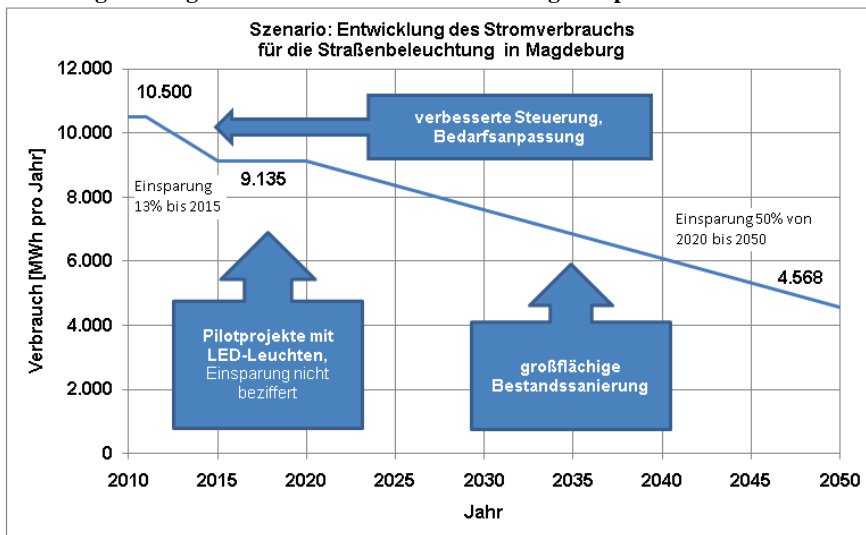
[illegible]

Szenario: Entwicklung des Stromverbrauchs für die Straßenbeleuchtung in Magdeburg

12.000
10.000
8.000
6.000
4.000
2.000
0

Verbrauch [MWh pro Jahr]

10.500

verbesserte Steuerung, Bedarfsanpassung

9.135

Einsparung 13% bis 2015

Einsparung 50% von 2020 bis 2050

4.568

Pilotprojekte mit LED-Leuchten, Einsparung nicht beziffert

großflächige Bestandssanierung

2010 2015 2020 2025 2030 2035 2040 2045 2050

Jahr